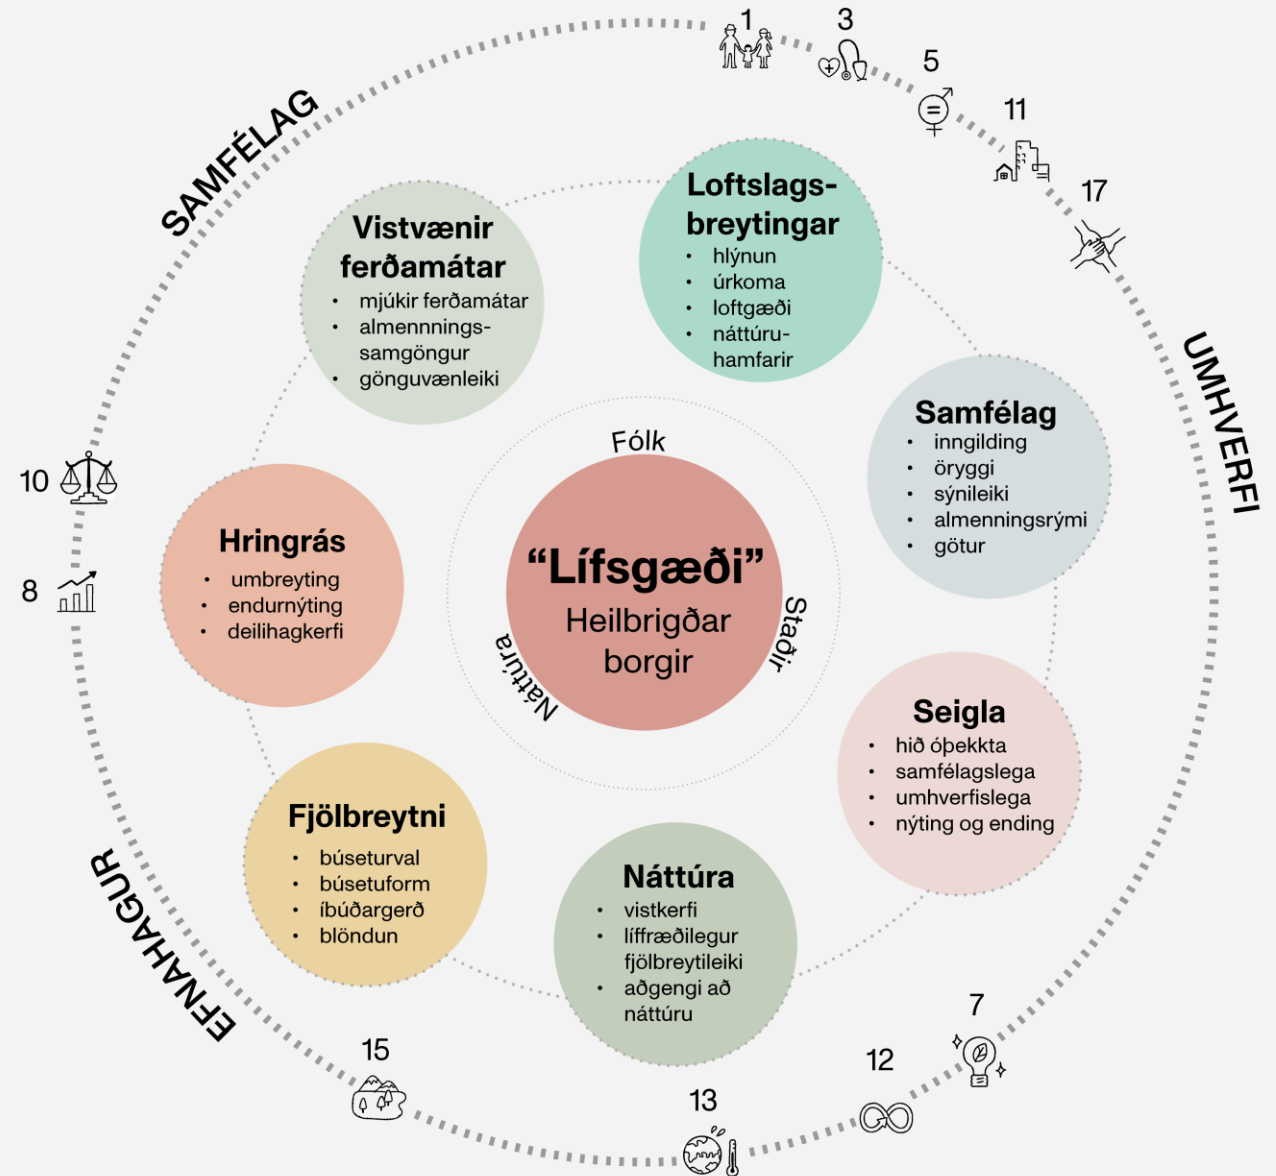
SAMFÉLAG

UMHVERFI

EFNAHAGUR

1

3

5

11

17

10

8

15

13

12

7

Vistvænir ferðamátar
- mjúkir ferðamátar
- almennnings-samgöngur
- gönguvænleiki

Loftslags-breytingar
- hlýnun
- úrkoma
- loftgæði
- náttúru-hamfarir

Samfélag
- inngilding
- öryggi
- sýnileiki
- almenningsrými
- götur

Hringrás
- umbreyting
- endurnýting
- deilihagkerfi

Fólk

“Lífsgæði”
Heilbrigðar borgir

Staðir

Náttúra

Seigla
- hið óþekkta
- samfélagslega
- umhverfislega
- nýting og ending

Fjölbreytni
- búseturval
- búsetuform
- íbúðargerð
- blöndun

Náttúra
- vistkerfi
- líffræðilegur fjölbreytileiki
- aðgengi að náttúru